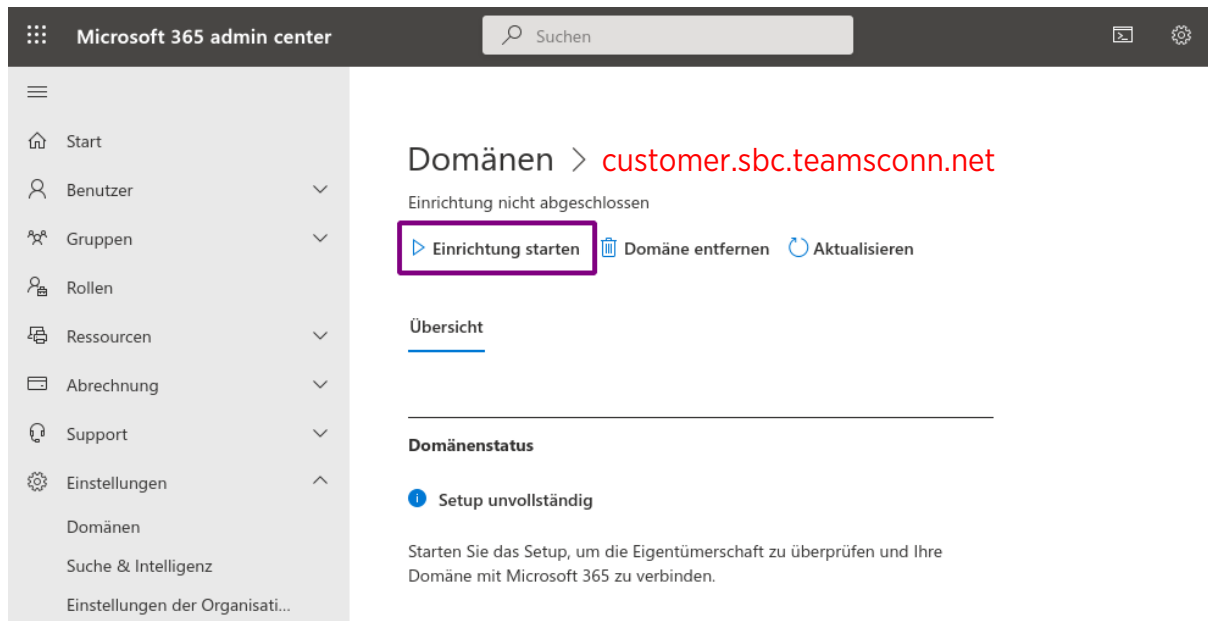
Microsoft 365 admin center

Suchen

Start
Benutzer
Gruppen
Rollen
Ressourcen
Abrechnung
Support
Einstellungen
Domänen
Suche & Intelligenz
Einstellungen der Organisati...

Domänen > customer.sbc.teamsconn.net

Einrichtung nicht abgeschlossen

Einrichtung starten
Domäne entfernen
Aktualisieren

Übersicht

Domänenstatus

Setup unvollständig

Starten Sie das Setup, um die Eigentümerschaft zu überprüfen und Ihre Domäne mit Microsoft 365 zu verbinden.